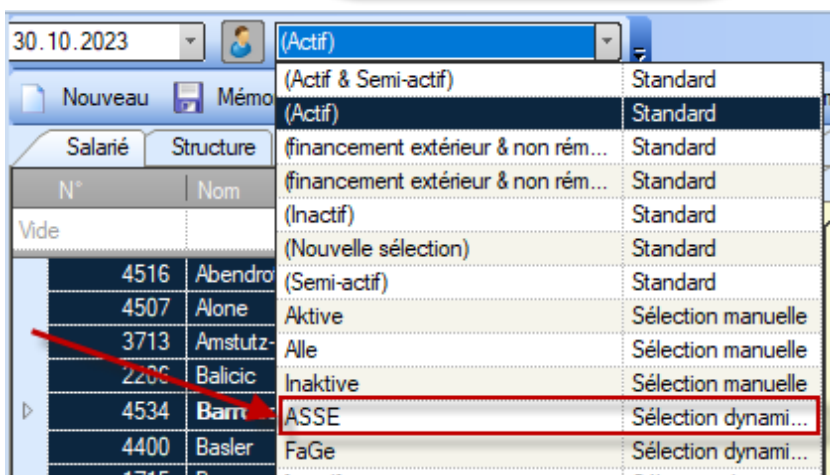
30.10.2023

(Actif)

Nouveau Mémo

Salarié Structure

N° Nom

Vide

| | |
|---|---|
| 4516 | Abendro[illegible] |
| 4507 | Alone |
| 3713 | Amstutz-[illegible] |
| 2206 | Balicic |
| 4534 | Barr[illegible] |
| 4400 | Basler |

| | |
|---|---|
| (Actif & Semi-actif) | Standard |
| (Actif) | Standard |
| (financement extérieur & non rém... | Standard |
| (financement extérieur & non rém... | Standard |
| (Inactif) | Standard |
| (Nouvelle sélection) | Standard |
| (Semi-actif) | Standard |
| Aktive | Sélection manuelle |
| Alle | Sélection manuelle |
| Inaktive | Sélection manuelle |
| ASSE | Sélection dynami... |
| FaGe | Sélection dynami... |